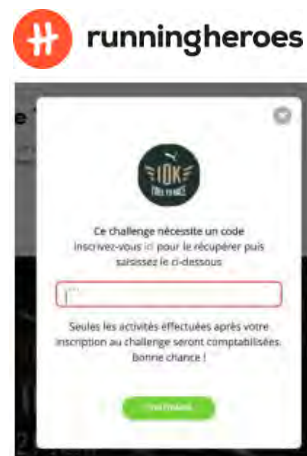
runningheroes

10K
TOUR FRANCE

Ce challenge nécessite un code inscrivez-vous ici pour le récupérer puis saisissez le ci-dessous

Seules les activités effectuées après votre inscription au challenge seront comptabilisées. bonne chance !

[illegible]